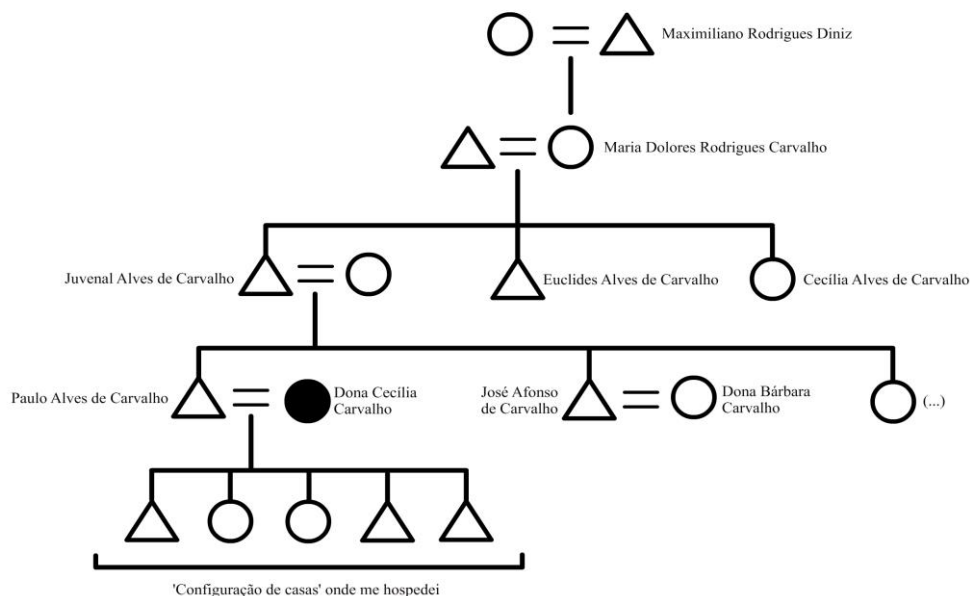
Maximiliano Rodrigues Diniz

Maria Dolores Rodrigues Carvalho

Juvenal Alves de Carvalho

Euclides Alves de Carvalho

Cecília Alves de Carvalho

Paulo Alves de Carvalho

Dona Cecília Carvalho

José Afonso de Carvalho

Dona Bárbara Carvalho

(...)

'Configuração de casas' onde me hospedei